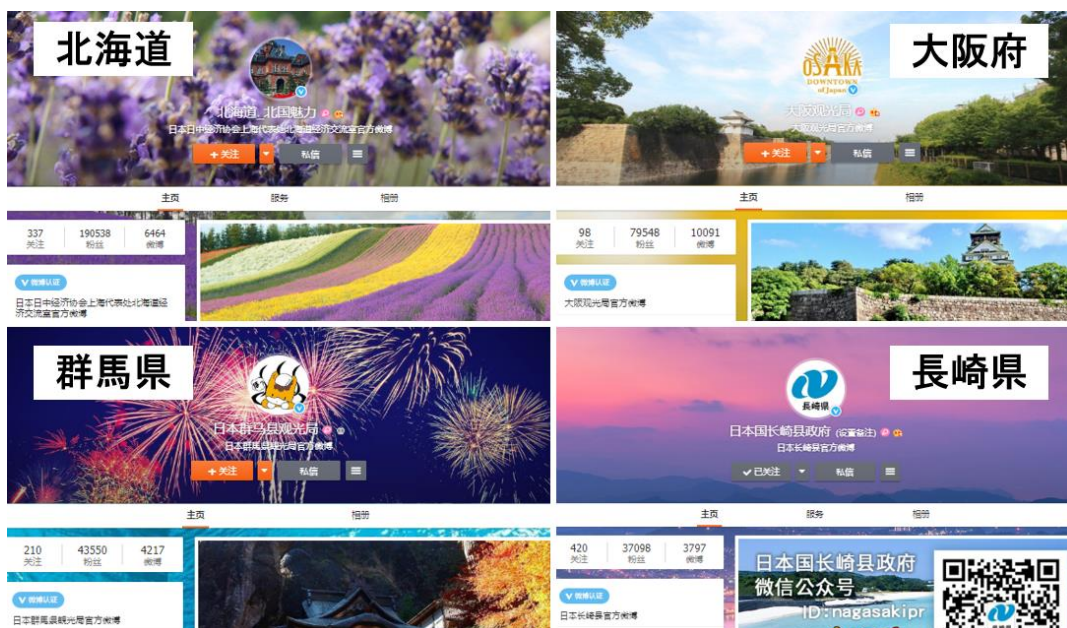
北海道

北海道_北国魅力

日本日中经济协会上海代表处北海道经济交流室官方微博

+ 关注

私信

主页

服务

相册

| 337 | 190538 | 6464 |
|---|---|---|
| 关注 | 粉丝 | 微博 |

微博认证

日本日中经济协会上海代表处北海道经济交流室官方微博

大阪府

OSAKA DOWNTOWN of Japan

大阪观光局

大阪观光局官方微博

+ 关注

私信

主页

相册

| 98 | 79548 | 10091 |
|---|---|---|
| 关注 | 粉丝 | 微博 |

微博认证

大阪观光局官方微博

群馬県

日本群马县观光局

日本群马县观光局官方微博

+ 关注

私信

主页

相册

| 210 | 43550 | 4217 |
|---|---|---|
| 关注 | 粉丝 | 微博 |

微博认证

日本群馬県観光局官方微博

長崎県

長崎県

日本国长崎县政府 (设置备注)

日本长崎县官方微博

✓ 已关注

私信

主页

服务

相册

| 420 | 37098 | 3797 |
|---|---|---|
| 关注 | 粉丝 | 微博 |

微博认证

日本长崎县官方微博

日本国长崎县政府

微信公众号

ID: nagasakipr